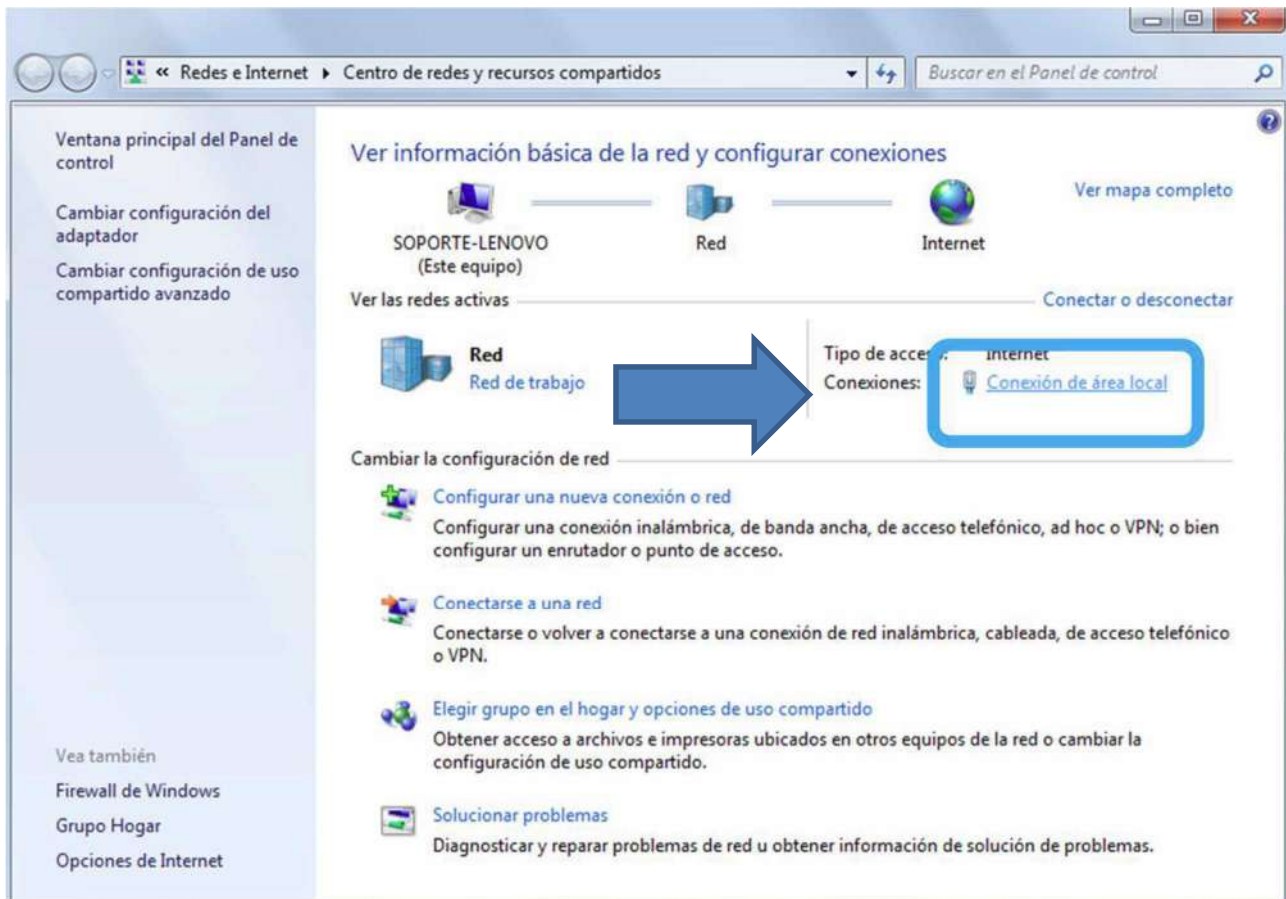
« Redes e Internet ▸ Centro de redes y recursos compartidos

Buscar en el Panel de control

Ventana principal del Panel de control

Cambiar configuración del adaptador

Cambiar configuración de uso compartido avanzado

Ver información básica de la red y configurar conexiones

Ver mapa completo

SOPORTE-LENOVO (Este equipo)

Red

Internet

Ver las redes activas

Conectar o desconectar

Red

Red de trabajo

Tipo de acce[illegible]: Internet

Conexiones: Conexión de área local

Cambiar la configuración de red

Configurar una nueva conexión o red

Configurar una conexión inalámbrica, de banda ancha, de acceso telefónico, ad hoc o VPN; o bien configurar un enrutador o punto de acceso.

Conectarse a una red

Conectarse o volver a conectarse a una conexión de red inalámbrica, cableada, de acceso telefónico o VPN.

Elegir grupo en el hogar y opciones de uso compartido

Obtener acceso a archivos e impresoras ubicados en otros equipos de la red o cambiar la configuración de uso compartido.

Solucionar problemas

Diagnosticar y reparar problemas de red u obtener información de solución de problemas.

Vea también

Firewall de Windows

Grupo Hogar

Opciones de Internet